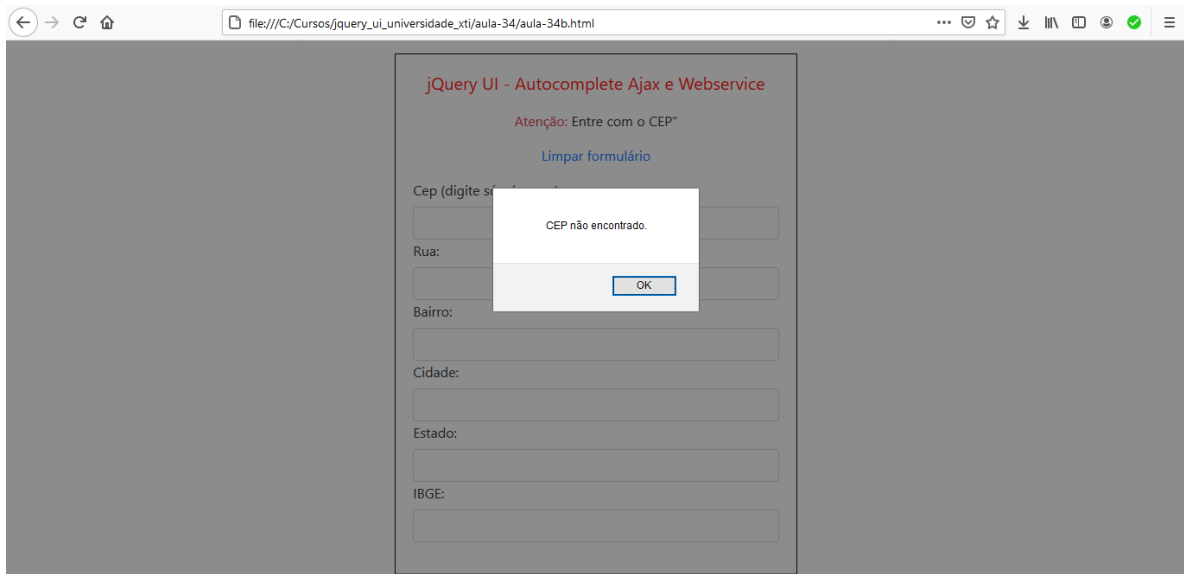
file:///C:/Cursos/jquery_ui_universidade_xti/aula-34/aula-34b.html

jQuery UI - Autocomplete Ajax e Webservice

Atenção: Entre com o CEP"

Limpar formulário

Cep (digite s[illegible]

CEP não encontrado.

OK

Rua:

Bairro:

Cidade:

Estado:

IBGE: